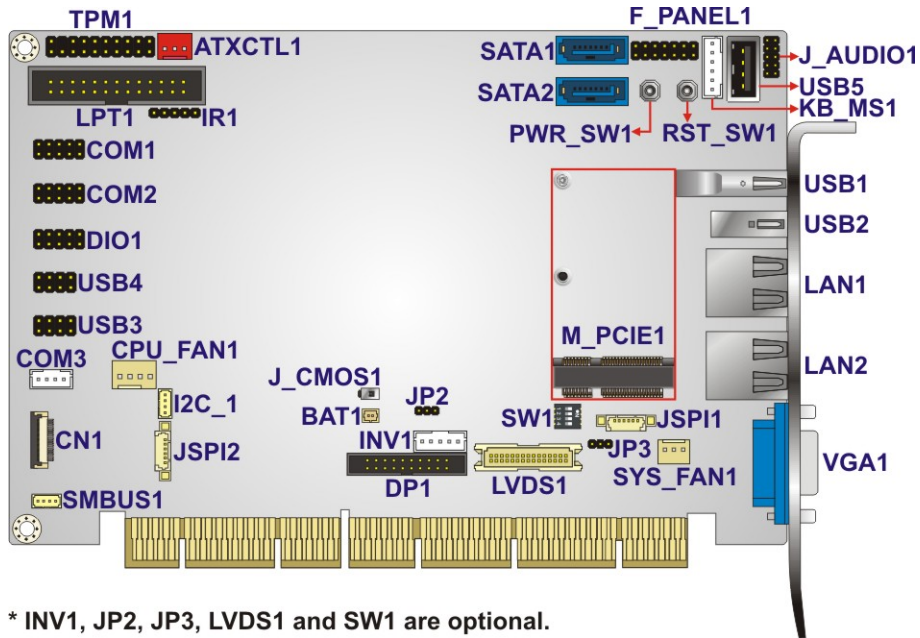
TPM1
ATXCTL1
F_PANEL1
SATA1
J_AUDIO1
USB5
SATA2
KB_MS1
LPT1
IR1
PWR_SW1
RST_SW1
COM1
USB1
COM2
USB2
DIO1
LAN1
USB4
USB3
M_PCIE1
COM3
CPU_FAN1
LAN2
J_CMOS1
I2C_1
JP2
BAT1
SW1
JSPI1
CN1
INV1
JP3
JSPI2
SYS_FAN1
VGA1
DP1
LVDS1
SMBUS1

* INV1, JP2, JP3, LVDS1 and SW1 are optional.